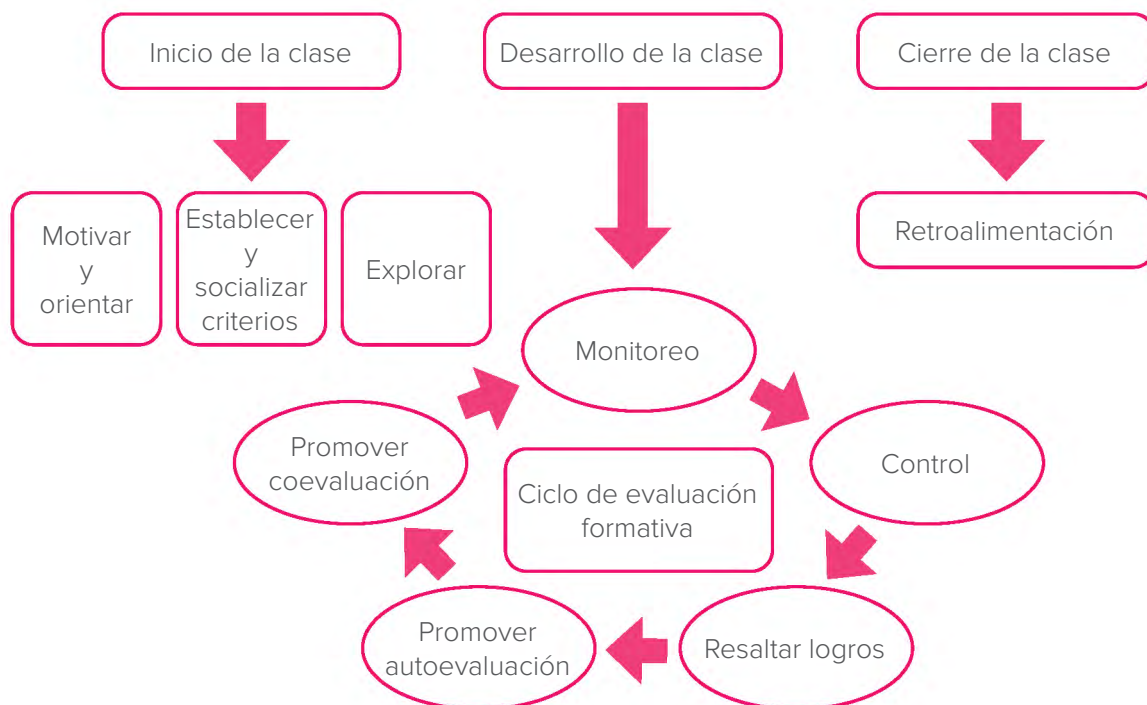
Inicio de la clase

Desarrollo de la clase

Cierre de la clase

Motivar y orientar

Establecer y socializar criterios

Explorar

Retroalimentación

Monitoreo

Control

Resaltar logros

Promover autoevaluación

Promover coevaluación

Ciclo de evaluación formativa